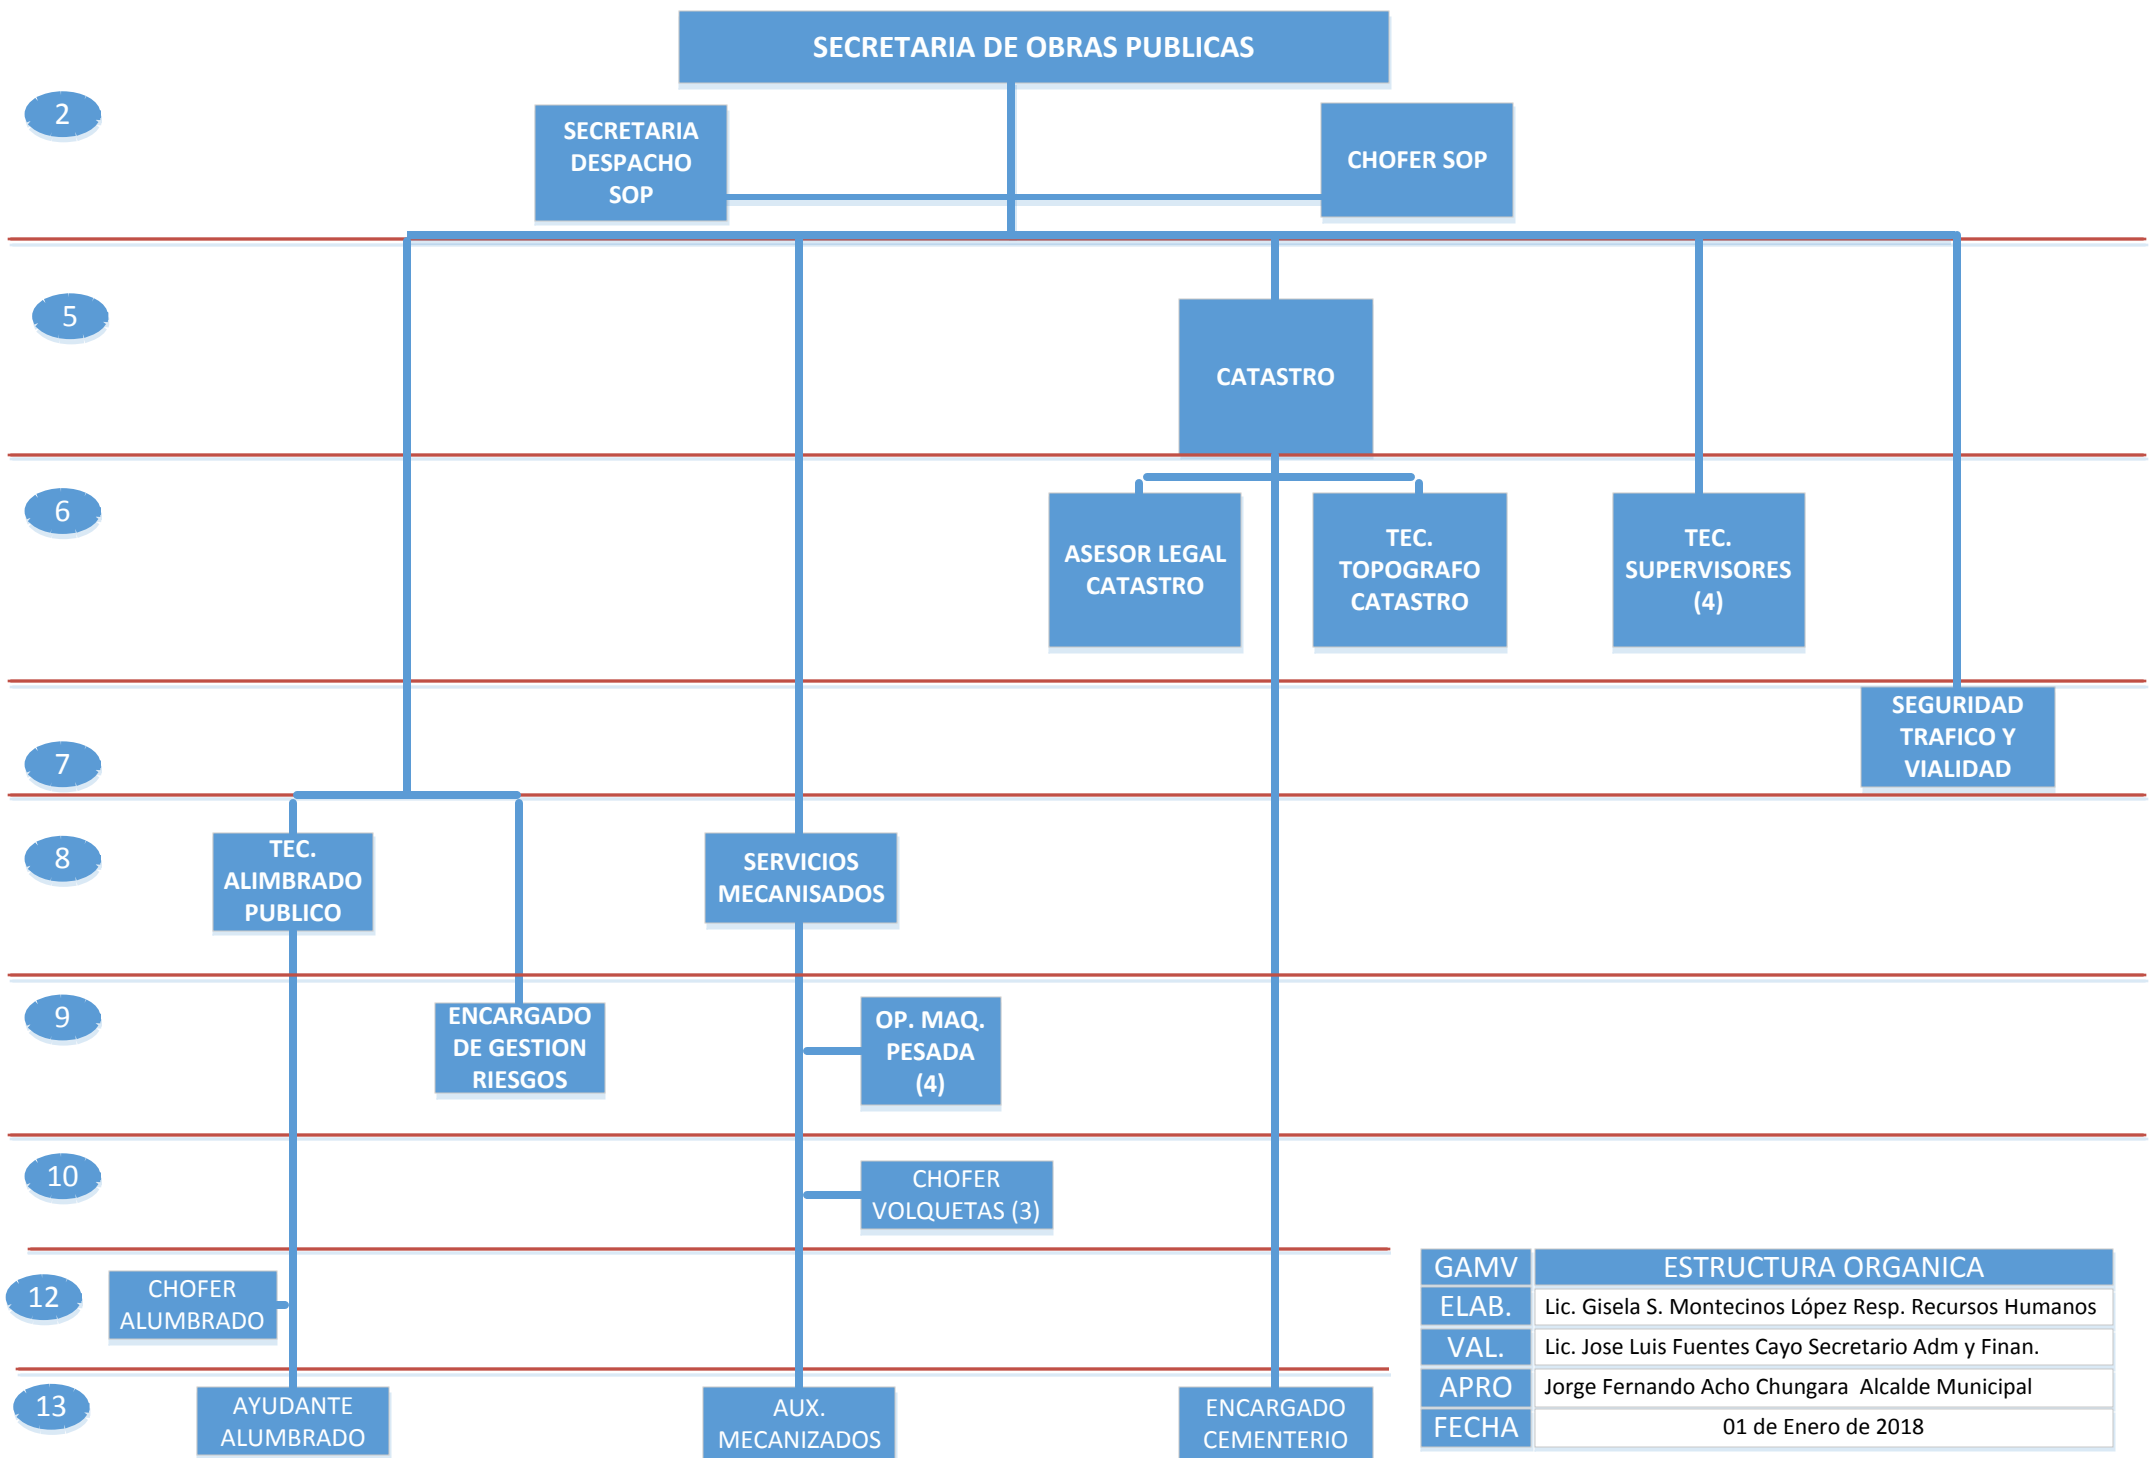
SECRETARIA DE OBRAS PUBLICAS

2

SECRETARIA DESPACHO SOP

CHOFER SOP

5

CATASTRO

6

ASESOR LEGAL CATASTRO

TEC. TOPOGRAFO CATASTRO

TEC. SUPERVISORES (4)

SEGURIDAD TRAFICO Y VIALIDAD

7

8

TEC. ALIMBRADO PUBLICO

SERVICIOS MECANISADOS

9

ENCARGADO DE GESTION RIESGOS

OP. MAQ. PESADA (4)

10

CHOFER VOLQUETAS (3)

12

CHOFER ALUMBRADO

13

AYUDANTE ALUMBRADO

AUX. MECANIZADOS

ENCARGADO CEMENTERIO

| GAMV | ESTRUCTURA ORGANICA |
|---|---|
| ELAB. | Lic. Gisela S. Montecinos López Resp. Recursos Humanos |
| VAL. | Lic. Jose Luis Fuentes Cayo Secretario Adm y Finan. |
| APRO | Jorge Fernando Acho Chungara Alcalde Municipal |
| FECHA | 01 de Enero de 2018 |